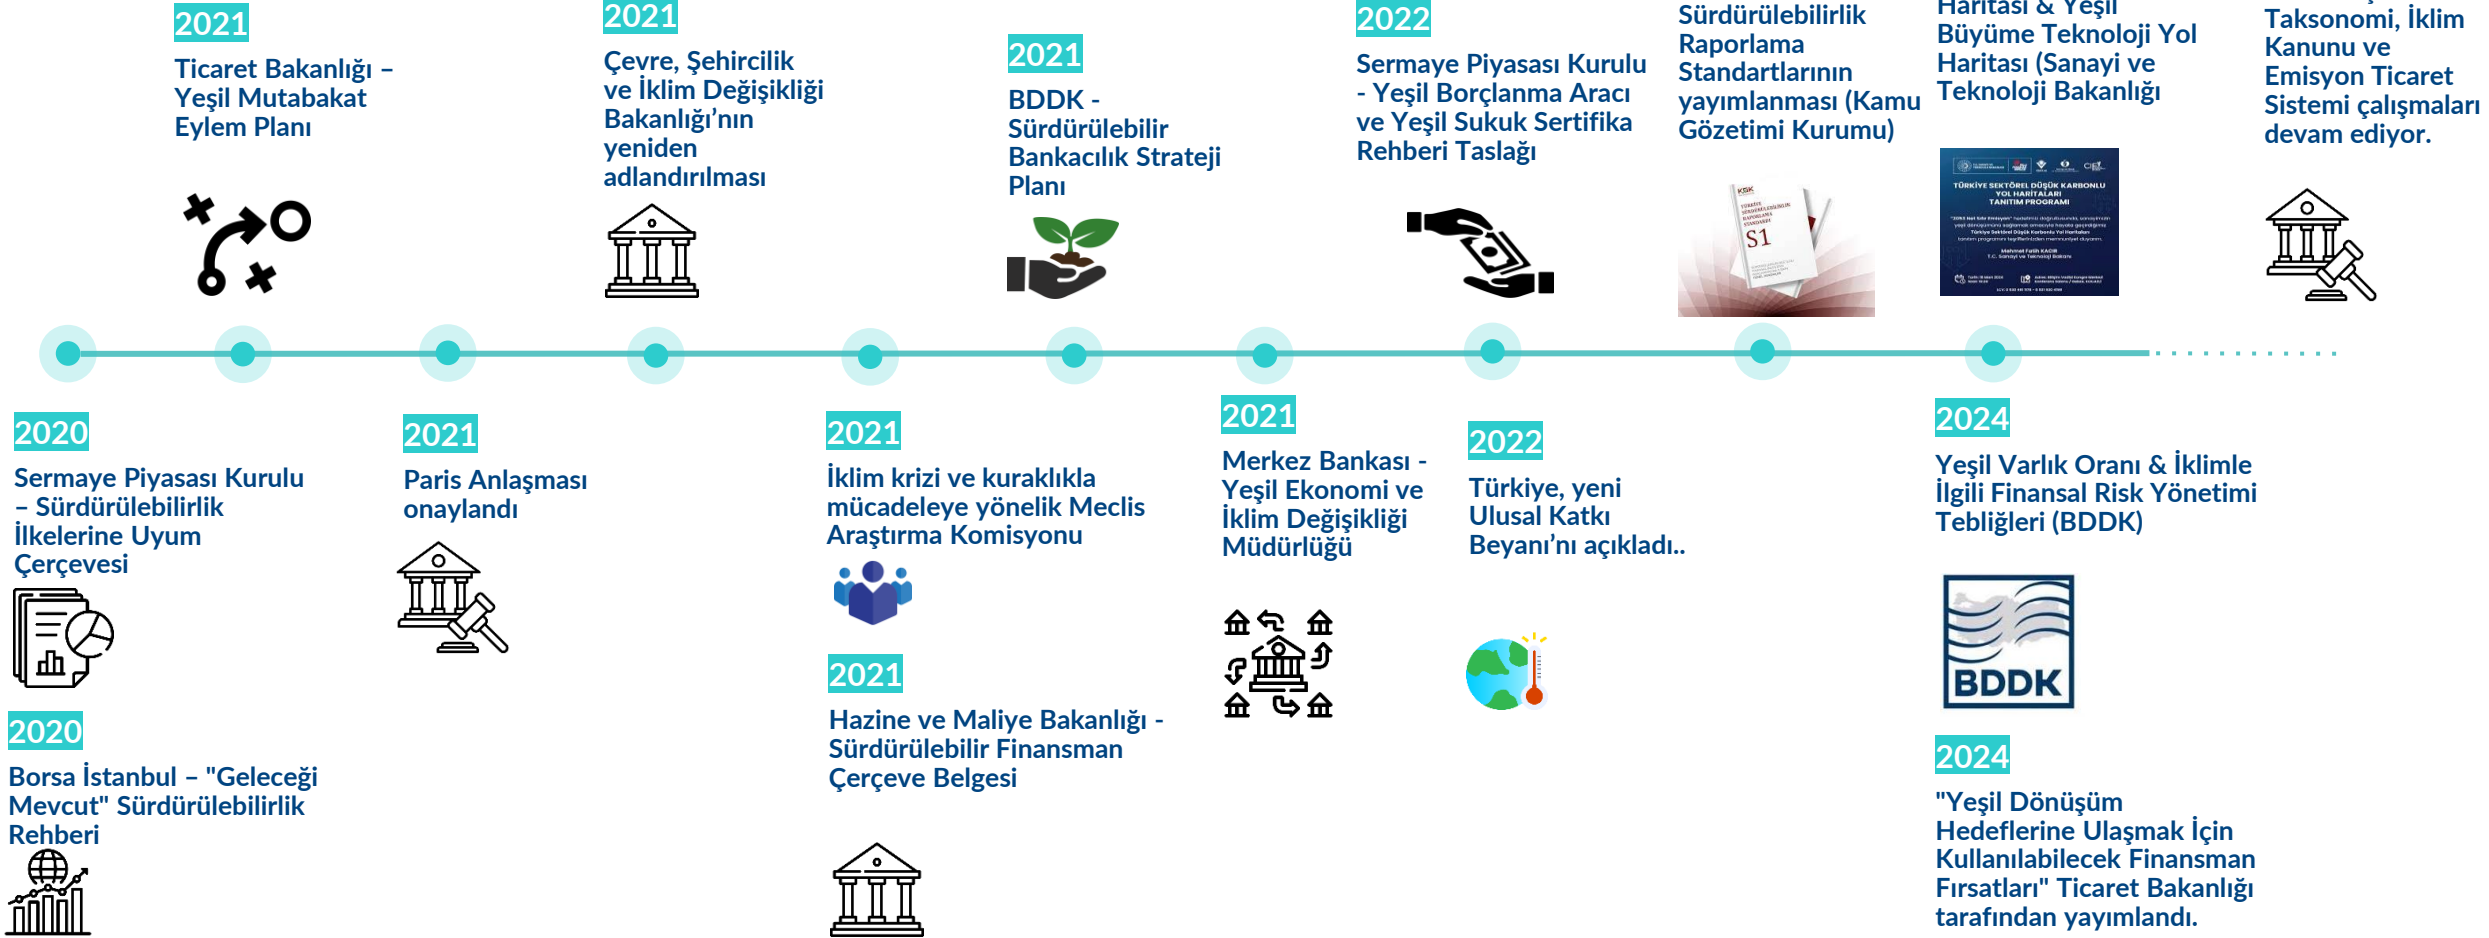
2021
Ticaret Bakanlığı – Yeşil Mutabakat Eylem Planı

2021
Çevre, Şehircilik ve İklim Değişikliği Bakanlığı'nın yeniden adlandırılması

2021
BDDK - Sürdürülebilir Bankacılık Strateji Planı

2022
Sermaye Piyasası Kurulu - Yeşil Borçlanma Aracı ve Yeşil Sukuk Sertifika Rehberi Taslağı

Sürdürülebilirlik Raporlama Standartlarının yayımlanması (Kamu Gözetimi Kurumu)

KGK
TÜRKİYE SÜRDÜRÜLEBİLİRLİK RAPORLAMA STANDARDI
S1

Haritası & Yeşil Büyüme Teknoloji Yol Haritası (Sanayi ve Teknoloji Bakanlığı

TÜRKİYE SEKTÖREL DÜŞÜK KARBONLU YOL HARİTALARI TANITIM PROGRAMI

Taksonomi, İklim Kanunu ve Emisyon Ticaret Sistemi çalışmaları devam ediyor.

2020
Sermaye Piyasası Kurulu – Sürdürülebilirlik İlkelerine Uyum Çerçevesi

2020
Borsa İstanbul – "Geleceği Mevcut" Sürdürülebilirlik Rehberi

2021
Paris Anlaşması onaylandı

2021
İklim krizi ve kuraklıkla mücadeleye yönelik Meclis Araştırma Komisyonu

2021
Hazine ve Maliye Bakanlığı - Sürdürülebilir Finansman Çerçeve Belgesi

2021
Merkez Bankası - Yeşil Ekonomi ve İklim Değişikliği Müdürlüğü

2022
Türkiye, yeni Ulusal Katkı Beyanı'nı açıkladı..

2024
Yeşil Varlık Oranı & İklimle İlgili Finansal Risk Yönetimi Tebliğleri (BDDK)

BDDK

2024
"Yeşil Dönüşüm Hedeflerine Ulaşmak İçin Kullanılabilecek Finansman Fırsatları" Ticaret Bakanlığı tarafından yayımlandı.